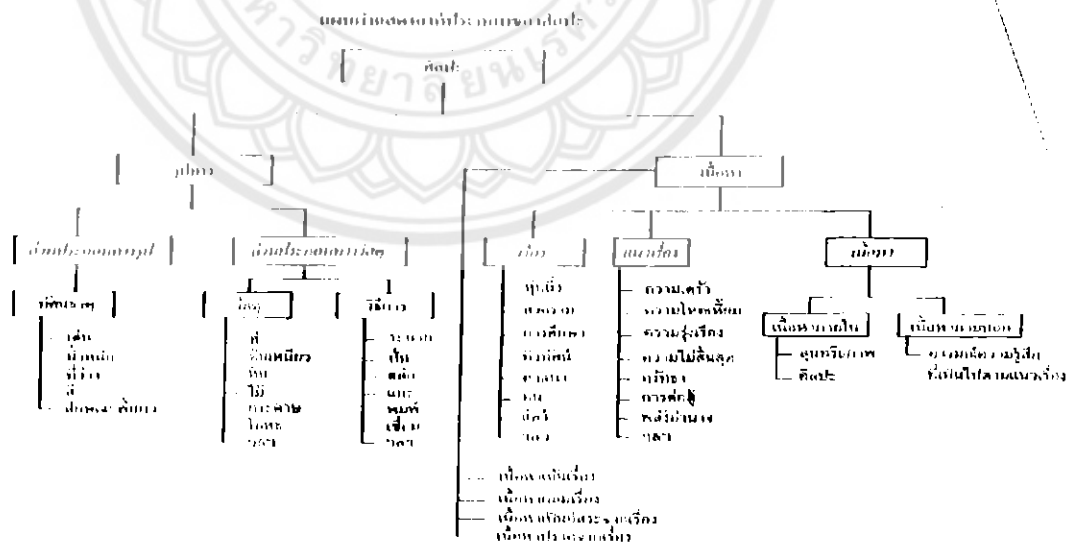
แผนภูมิองค์ประกอบของศิลปะ

ศิลปะ

รูปทรง

เนื้อหา

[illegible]

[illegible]

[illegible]

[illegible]

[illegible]

เนื้อหา

เนื้อหาภายใน

เนื้อหาภายนอก

สุนทรียภาพ

ศิลปะ

อารมณ์ความรู้สึกที่ผ่านไปตามเนื้อเรื่อง

ความเศร้า

ความโหดเหี้ยม

ความรู้สึก

ความไม่สิ้นสุด

การศึกษา

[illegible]

ฯลฯ

ฯลฯ

ฯลฯ

ฯลฯ

เนื้อหาเกินเรื่อง

เนื้อหาตามเรื่อง

เนื้อหาเกี่ยวกับเรื่อง

เนื้อหาประกอบเรื่อง